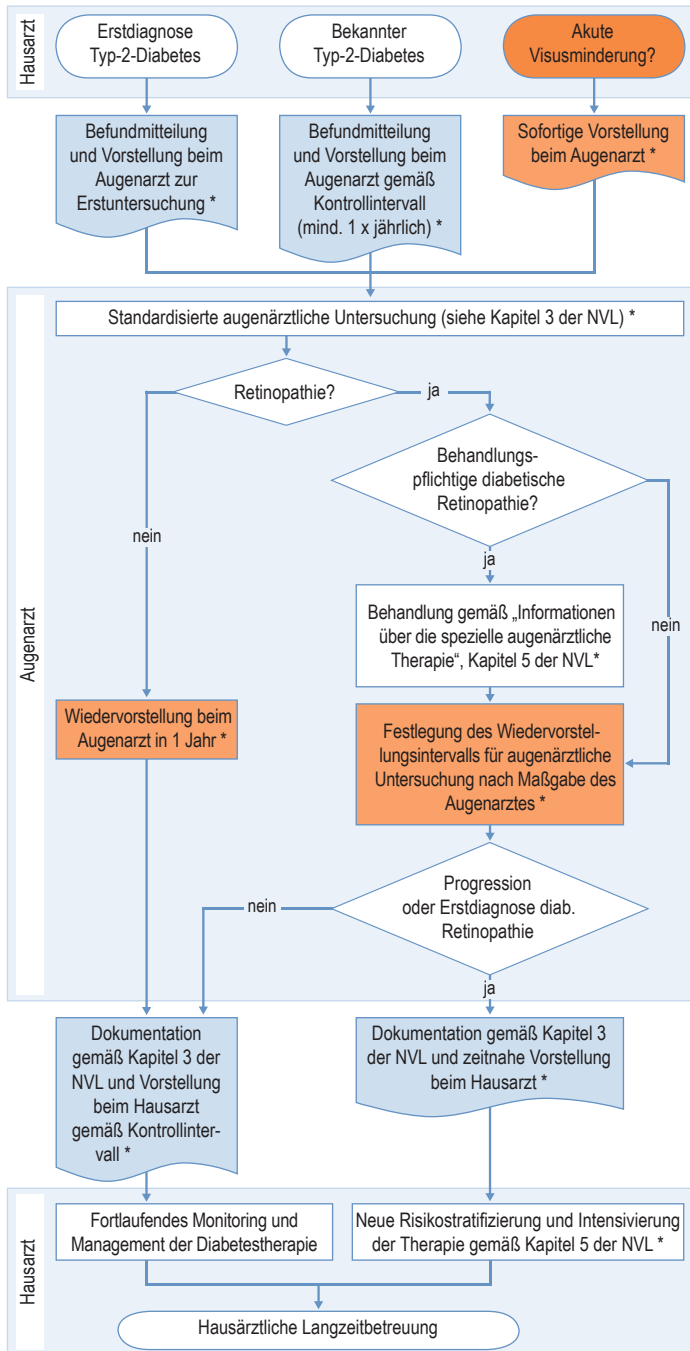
Hausarzt

Erstdiagnose Typ-2-Diabetes

Bekannter Typ-2-Diabetes

Akute Visusminderung?

Befundmitteilung und Vorstellung beim Augenarzt zur Erstuntersuchung *

Befundmitteilung und Vorstellung beim Augenarzt gemäß Kontrollintervall (mind. 1 x jährlich) *

Sofortige Vorstellung beim Augenarzt *

Augenarzt

Standardisierte augenärztliche Untersuchung (siehe Kapitel 3 der NVL) *

Retinopathie?

ja

nein

Behandlungspflichtige diabetische Retinopathie?

ja

nein

Behandlung gemäß „Informationen über die spezielle augenärztliche Therapie", Kapitel 5 der NVL*

Wiedervorstellung beim Augenarzt in 1 Jahr *

Festlegung des Wiedervorstellungsintervalls für augenärztliche Untersuchung nach Maßgabe des Augenarztes *

Progression oder Erstdiagnose diab. Retinopathie

nein

ja

Dokumentation gemäß Kapitel 3 der NVL und Vorstellung beim Hausarzt gemäß Kontrollintervall *

Dokumentation gemäß Kapitel 3 der NVL und zeitnahe Vorstellung beim Hausarzt *

Hausarzt

Fortlaufendes Monitoring und Management der Diabetestherapie

Neue Risikostratifizierung und Intensivierung der Therapie gemäß Kapitel 5 der NVL *

Hausärztliche Langzeitbetreuung